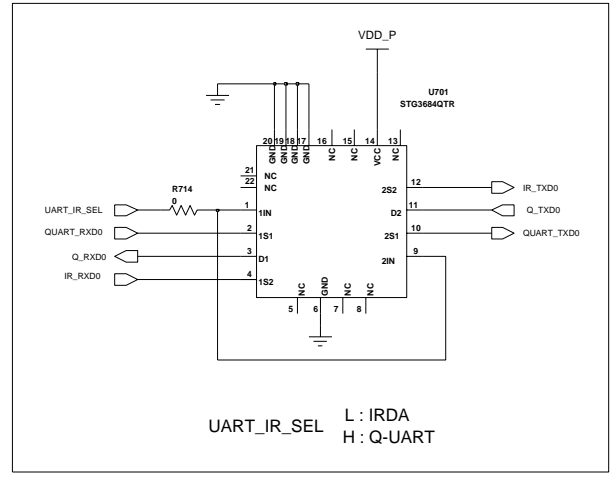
VDD_P

U701
STG3684QTR

20 19 18 17 16 15 14 13
GND GND GND GND NC NC VCC NC

21
22
NC
NC

R714
0

UART_IR_SEL
QUART_RXD0
Q_RXD0
IR_RXD0

1 1IN
2 1S1
3 D1
4 1S2

12 2S2
11 D2
10 2S1
9 2IN

IR_TXD0
Q_TXD0
QUART_TXD0

NC GND NC NC
5 6 7 8

UART_IR_SEL
L : IRDA
H : Q-UART